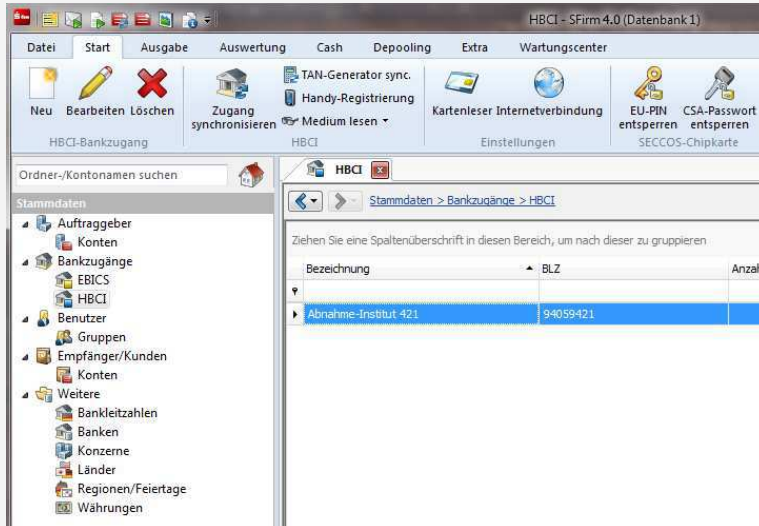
HBCI - SFirm 4.0 (Datenbank 1)

Datei Start Ausgabe Auswertung Cash Depooling Extra Wartungscenter

Neu Bearbeiten Löschen
HBCI-Bankzugang

Zugang synchronisieren
TAN-Generator sync.
Handy-Registrierung
Medium lesen
HBCI

Kartenleser Internetverbindung
Einstellungen

EU-PIN entsperren CSA-Passwort entsperren
SECCOS-Chipkarte

Ordner-/Kontonamen suchen

Stammdaten
Auftraggeber
Konten
Bankzugänge
EBICS
HBCI
Benutzer
Gruppen
Empfänger/Kunden
Konten
Weitere
Bankleitzahlen
Banken
Konzerne
Länder
Regionen/Feiertage
Währungen

HBCI

Stammdaten > Bankzugänge > HBCI

Ziehen Sie eine Spaltenüberschrift in diesen Bereich, um nach dieser zu gruppieren

| Bezeichnung | BLZ | Anzal |
|---|---|---|
| Abnahme-Institut 421 | 94059421 | |